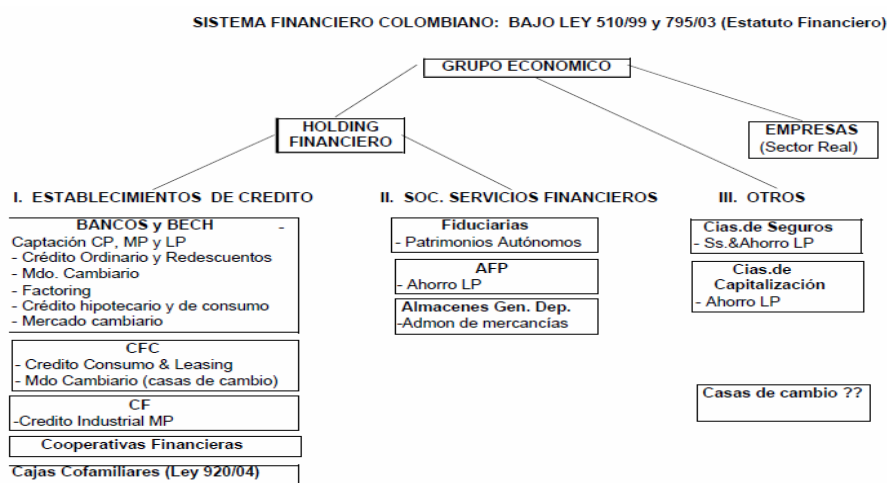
SISTEMA FINANCIERO COLOMBIANO: BAJO LEY 510/99 y 795/03 (Estatuto Financiero)

GRUPO ECONOMICO

HOLDING FINANCIERO

EMPRESAS (Sector Real)

I. ESTABLECIMIENTOS DE CREDITO

BANCOS y BECH -
Captación CP, MP y LP
- Crédito Ordinario y Redescuentos
- Mdo. Cambiario
- Factoring
- Crédito hipotecario y de consumo
- Mercado cambiario

CFC
- Credito Consumo & Leasing
- Mdo Cambiario (casas de cambio)

CF
-Credito Industrial MP

Cooperativas Financieras

Cajas Cofamiliares (Ley 920/04)

II. SOC. SERVICIOS FINANCIEROS

Fiduciarias
- Patrimonios Autónomos

AFP
- Ahorro LP

Almacenes Gen. Dep.
-Admon de mercancías

III. OTROS

Cias.de Seguros
- Ss.&Ahorro LP

Cias.de Capitalización
- Ahorro LP

Casas de cambio ??